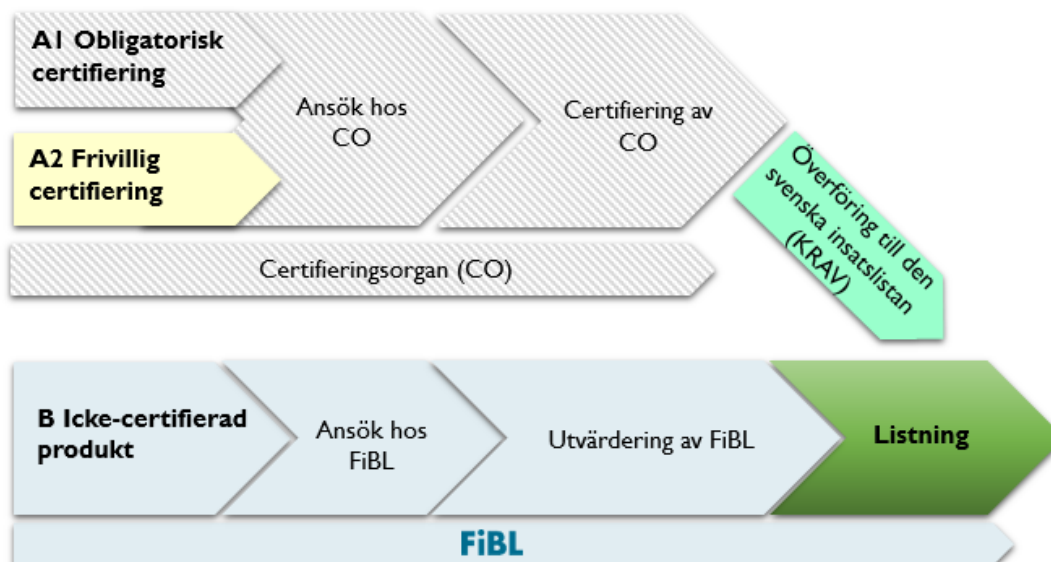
A1 Obligatorisk certifiering

A2 Frivillig certifiering

Ansök hos CO

Certifiering av CO

Överföring till den svenska insatslistan (KRAV)

Certifieringsorgan (CO)

B Icke-certifierad produkt

Ansök hos FiBL

Utvärdering av FiBL

Listning

FiBL